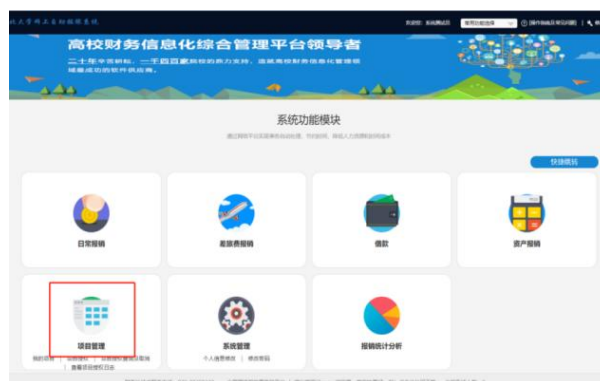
北大学网上自助报账系统

欢迎您：系统测试员 | 常用功能选择 | 操作指南及常见问题 | 退出

高校财务信息化综合管理平台领导者

二十年辛苦耕耘，一千四百家高校的鼎力支持，造就高校财务信息化管理领域最成功的软件供应商。

系统功能模块

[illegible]

快捷模块

日常报销

差旅费报销

借款

资产报销

项目管理

系统管理

报销统计分析

我的项目 | 项目授权 | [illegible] | 查看项目授权日志

个人信息修改 | 修改密码

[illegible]